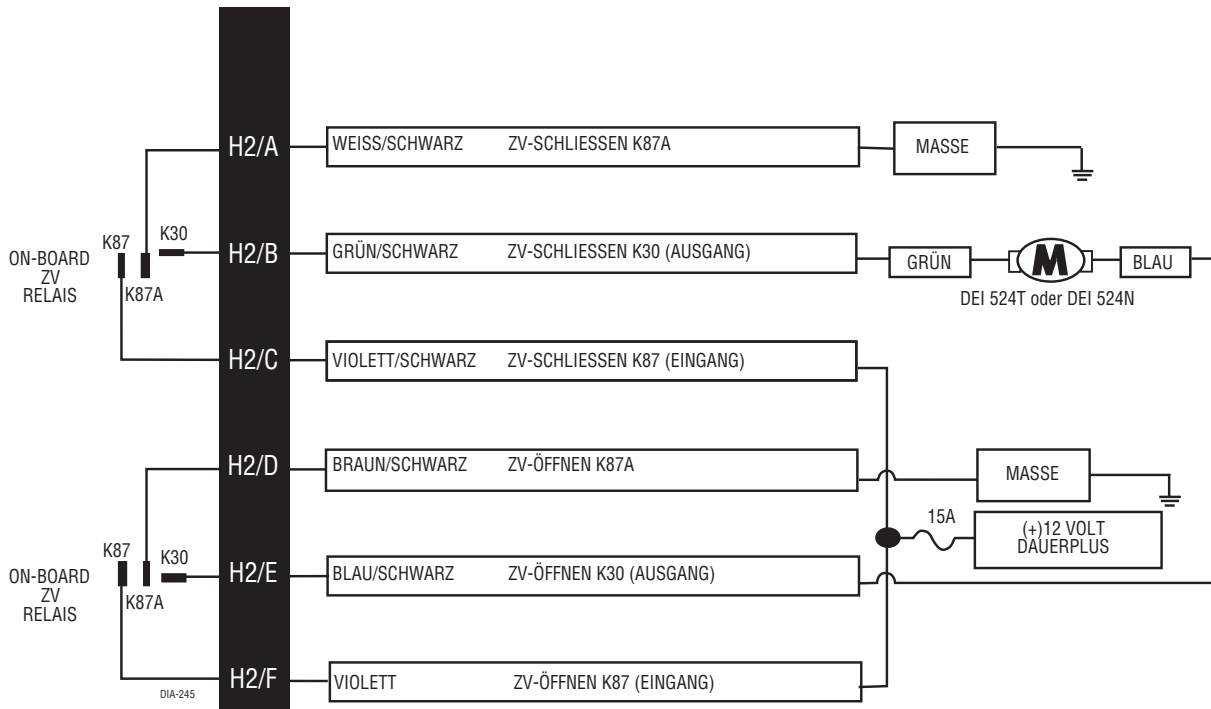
H2/A
WEISS/SCHWARZ ZV-SCHLIESSEN K87A
MASSE

ON-BOARD ZV RELAIS
K87
K30
K87A
H2/B
GRÜN/SCHWARZ ZV-SCHLIESSEN K30 (AUSGANG)
GRÜN
M
BLAU
DEI 524T oder DEI 524N

H2/C
VIOLETT/SCHWARZ ZV-SCHLIESSEN K87 (EINGANG)

H2/D
BRAUN/SCHWARZ ZV-ÖFFNEN K87A
MASSE

15A
(+)12 VOLT DAUERPLUS

ON-BOARD ZV RELAIS
K87
K30
K87A
H2/E
BLAU/SCHWARZ ZV-ÖFFNEN K30 (AUSGANG)

H2/F
VIOLETT ZV-ÖFFNEN K87 (EINGANG)
DIA-245